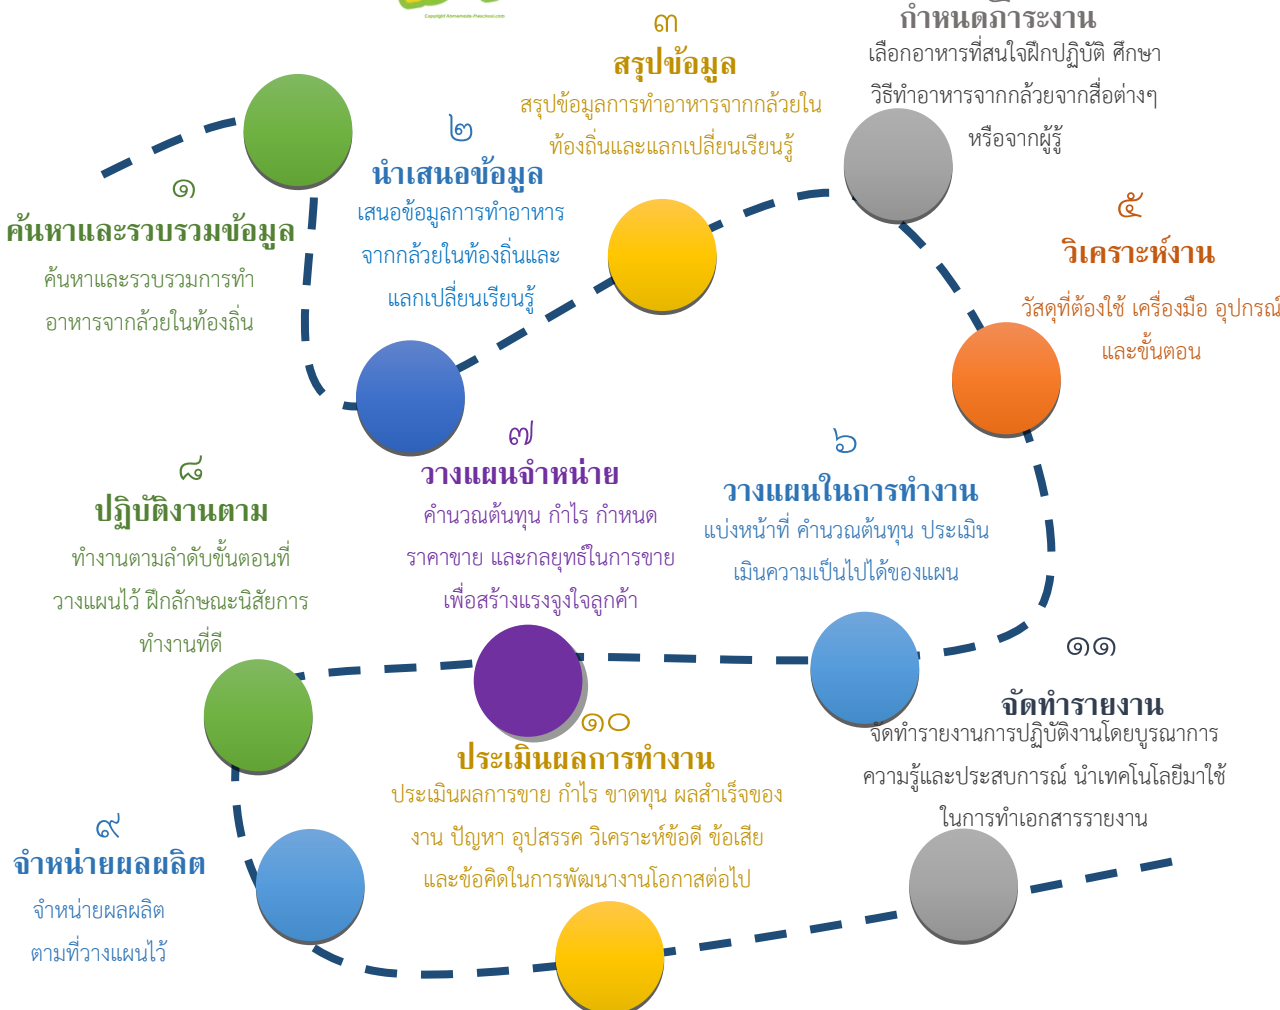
Copyright Homemade-Preschool.com

๓
สรุปข้อมูล
สรุปข้อมูลการทำอาหารจากกล้วยในท้องถิ่นและแลกเปลี่ยนเรียนรู้

กำหนดภาระงาน
เลือกอาหารที่สนใจฝึกปฏิบัติ ศึกษาวิธีทำอาหารจากกล้วยจากสื่อต่างๆ หรือจากผู้รู้

๒
นำเสนอข้อมูล
เสนอข้อมูลการทำอาหารจากกล้วยในท้องถิ่นและแลกเปลี่ยนเรียนรู้

๑
ค้นหาและรวบรวมข้อมูล
ค้นหาและรวบรวมการทำอาหารจากกล้วยในท้องถิ่น

๕
วิเคราะห์งาน
วัสดุที่ต้องใช้ เครื่องมือ อุปกรณ์ และขั้นตอน

๗
วางแผนจำหน่าย
คำนวณต้นทุน กำไร กำหนดราคาขาย และกลยุทธ์ในการขาย เพื่อสร้างแรงจูงใจลูกค้า

๖
วางแผนในการทำงาน
แบ่งหน้าที่ คำนวณต้นทุน ประเมินเมินความเป็นไปได้ของแผน

๘
ปฏิบัติงานตาม
ทำงานตามลำดับขั้นตอนที่วางแผนไว้ ฝึกลักษณะนิสัยการทำงานที่ดี

๑๑
จัดทำรายงาน
จัดทำรายงานการปฏิบัติงานโดยบูรณาการความรู้และประสบการณ์ นำเทคโนโลยีมาใช้ในการทำเอกสารรายงาน

๑๐
ประเมินผลการทำงาน
ประเมินผลการขาย กำไร ขาดทุน ผลสำเร็จของงาน ปัญหา อุปสรรค วิเคราะห์ข้อดี ข้อเสีย และข้อคิดในการพัฒนางานโอกาสต่อไป

๙
จำหน่ายผลผลิต
จำหน่ายผลผลิตตามที่วางแผนไว้